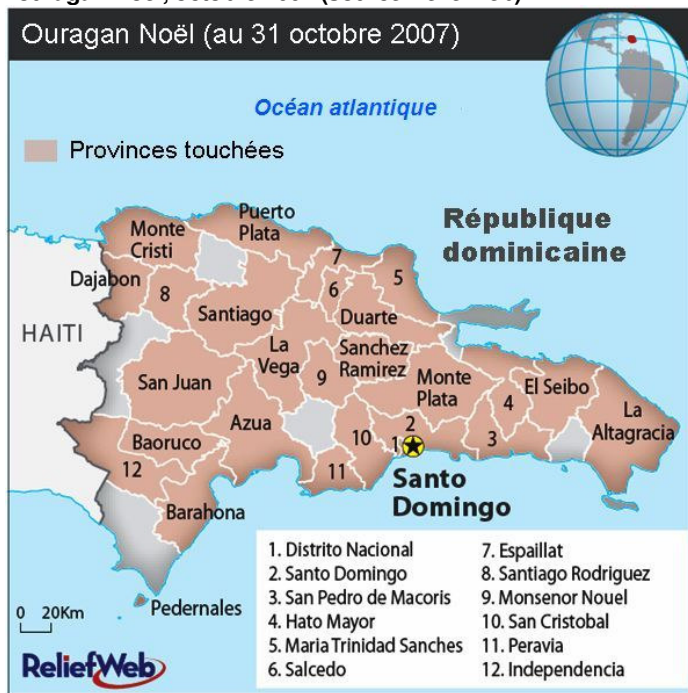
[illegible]

Ouragan Noël (au 31 octobre 2007)

Océan atlantique

Provinces touchées

République dominicaine

HAITI

Monte Cristi

Puerto Plata

Dajabon

8

7

6

5

Santiago

Duarte

La Vega

Sanchez Ramirez

9

San Juan

Monte Plata

El Seibo

4

La Altagracia

Azua

2

10

1

3

Baoruco

12

11

Santo Domingo

Barahona

0 20Km

Pedernales

ReliefWeb

1. Distrito Nacional
2. Santo Domingo
3. San Pedro de Macoris
4. Hato Mayor
5. Maria Trinidad Sanches
6. Salcedo
7. Espaillat
8. Santiago Rodriguez
9. Monsenor Nouel
10. San Cristobal
11. Peravia
12. Independencia